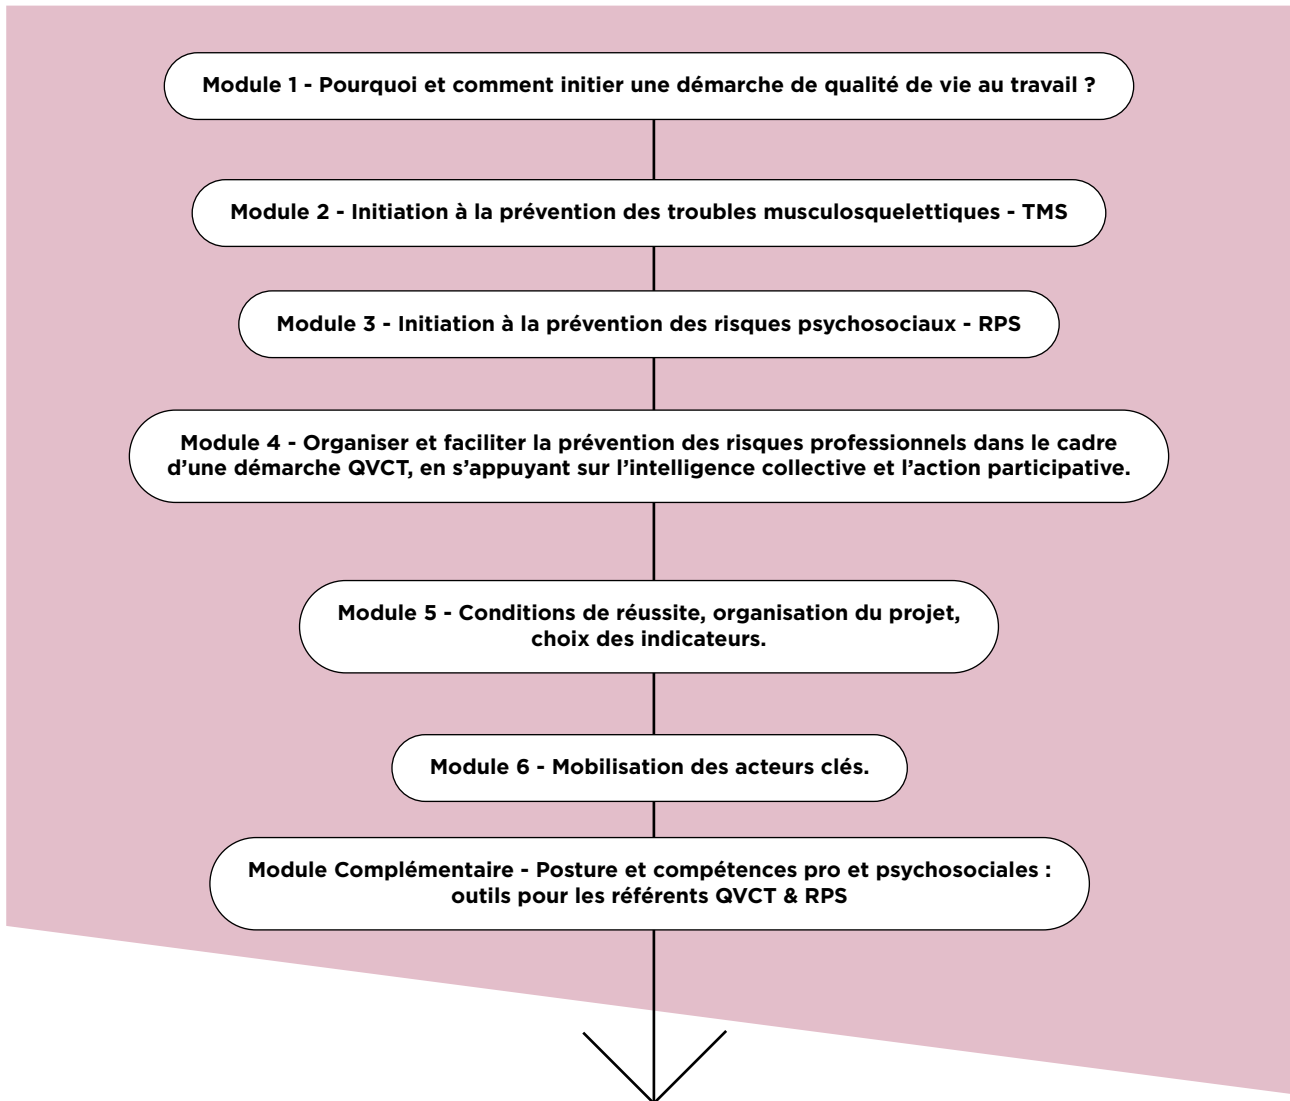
Module 1 - Pourquoi et comment initier une démarche de qualité de vie au travail ?

Module 2 - Initiation à la prévention des troubles musculosquelettiques - TMS

Module 3 - Initiation à la prévention des risques psychosociaux - RPS

Module 4 - Organiser et faciliter la prévention des risques professionnels dans le cadre d'une démarche QVCT, en s'appuyant sur l'intelligence collective et l'action participative.

Module 5 - Conditions de réussite, organisation du projet, choix des indicateurs.

Module 6 - Mobilisation des acteurs clés.

Module Complémentaire - Posture et compétences pro et psychosociales : outils pour les référents QVCT & RPS